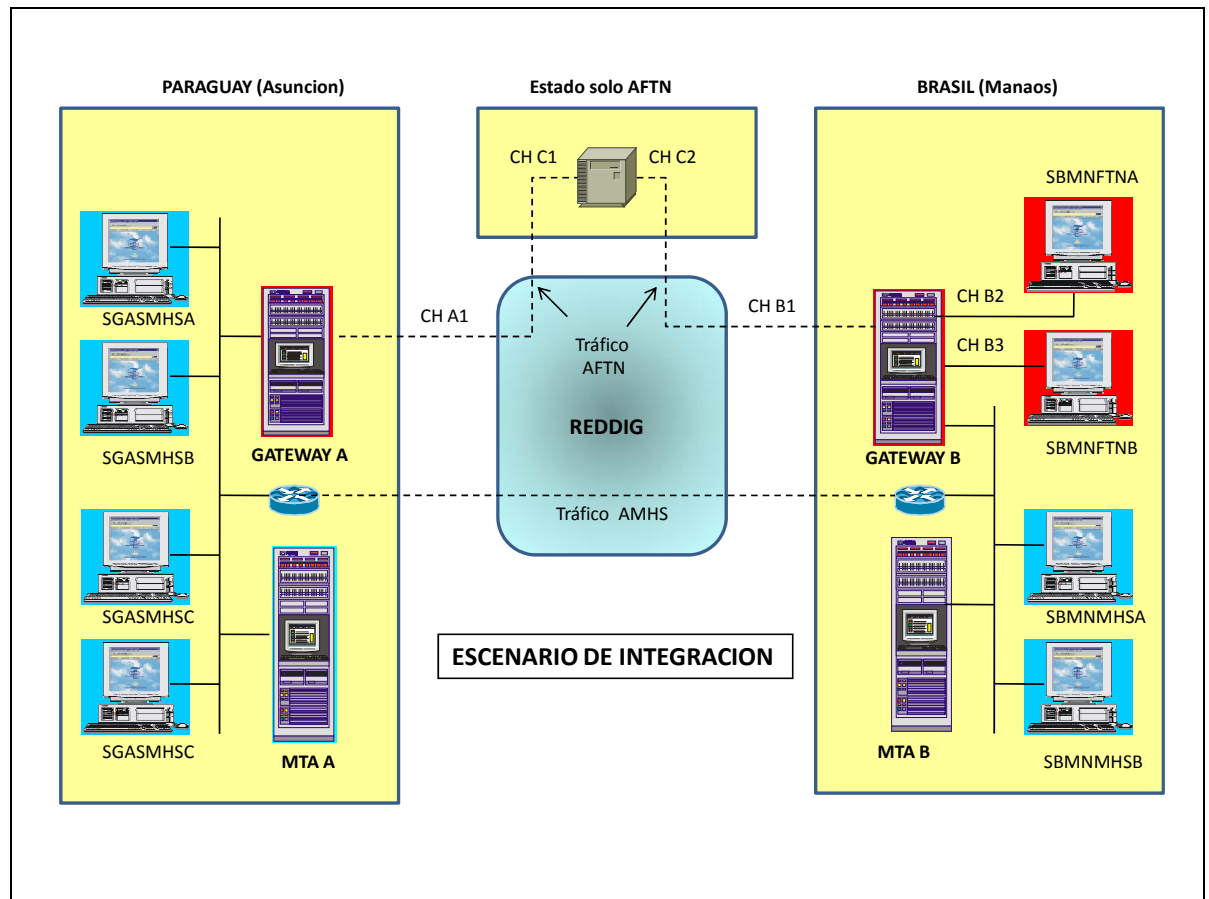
PARAGUAY (Asuncion)

SGASMHSA

SGASMHSB

GATEWAY A

SGASMHSC

SGASMHSC

MTA A

Estado solo AFTN

CH C1

CH C2

CH A1

Tráfico AFTN

REDDIG

Tráfico AMHS

ESCENARIO DE INTEGRACION

BRASIL (Manaos)

SBMNFTNA

CH B1

CH B2

CH B3

SBMNFTNB

GATEWAY B

SBMNMHSA

MTA B

SBMNMHSB